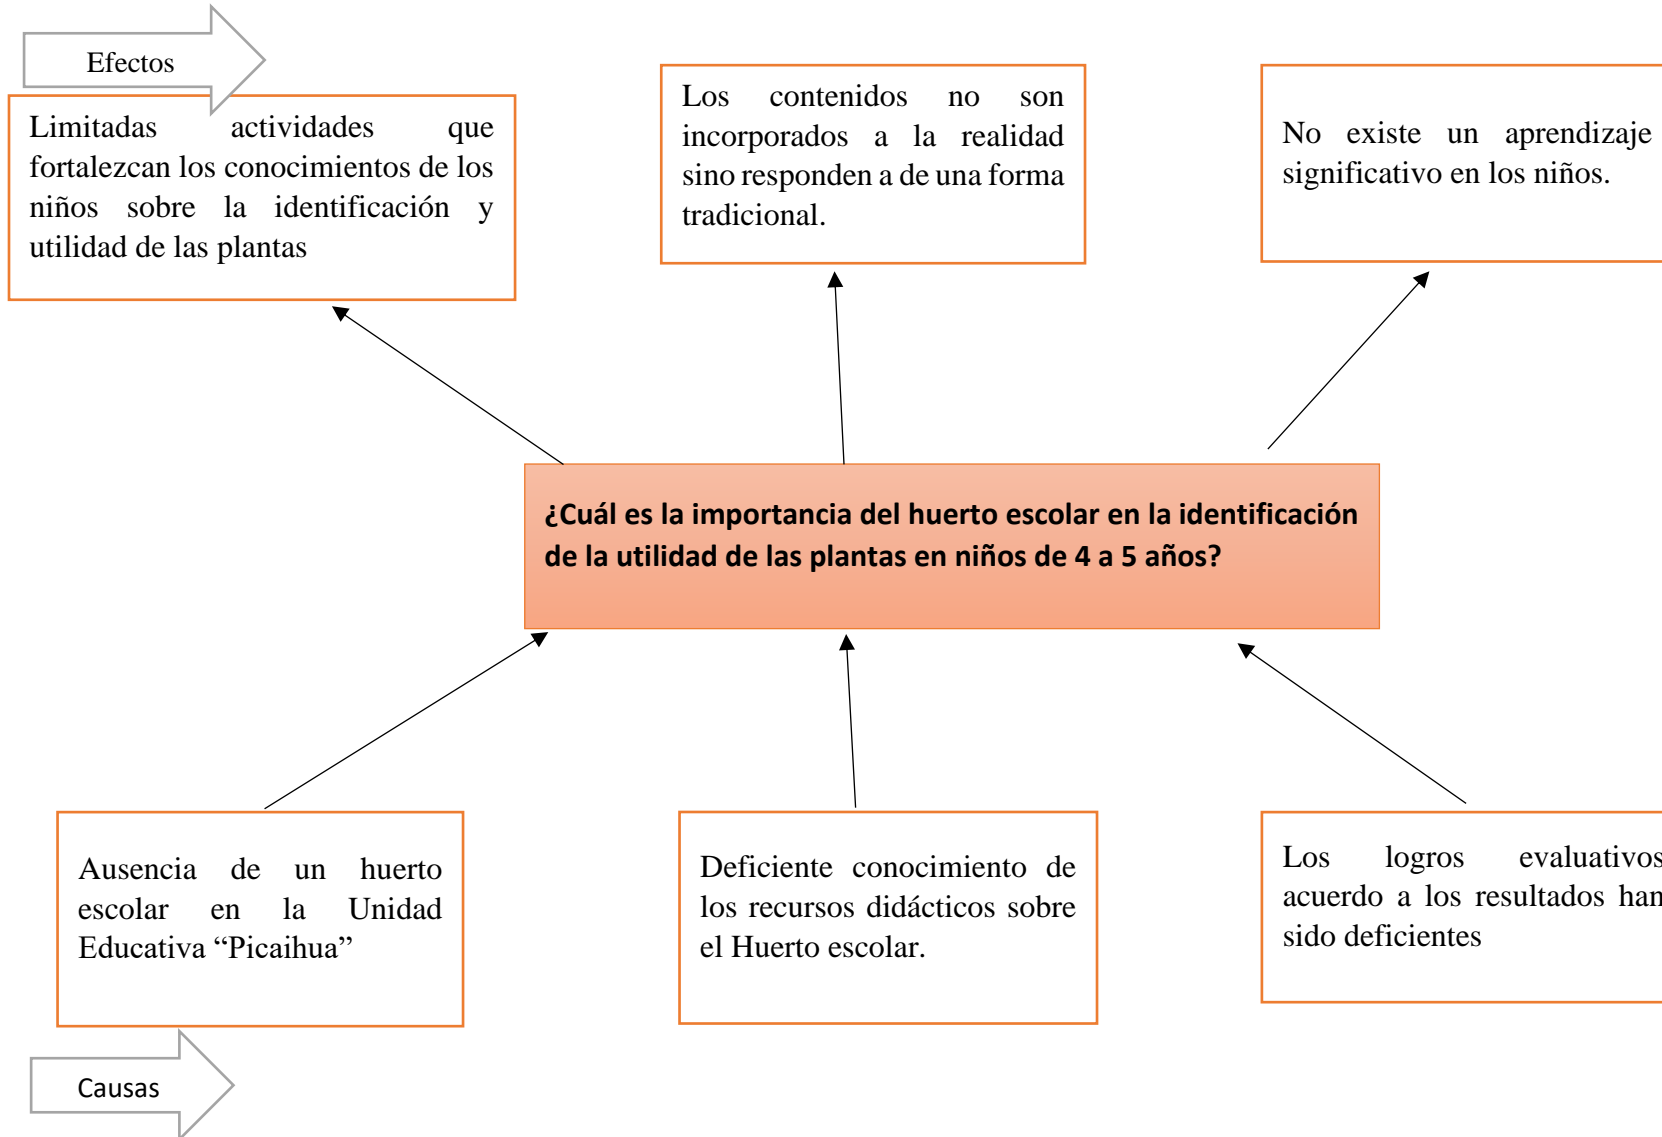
Efectos

Limitadas actividades que fortalezcan los conocimientos de los niños sobre la identificación y utilidad de las plantas

Los contenidos no son incorporados a la realidad sino responden a de una forma tradicional.

No existe un aprendizaje significativo en los niños.

¿Cuál es la importancia del huerto escolar en la identificación de la utilidad de las plantas en niños de 4 a 5 años?

Ausencia de un huerto escolar en la Unidad Educativa “Picaihua”

Deficiente conocimiento de los recursos didácticos sobre el Huerto escolar.

Los logros evaluativos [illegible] acuerdo a los resultados han sido deficientes

Causas